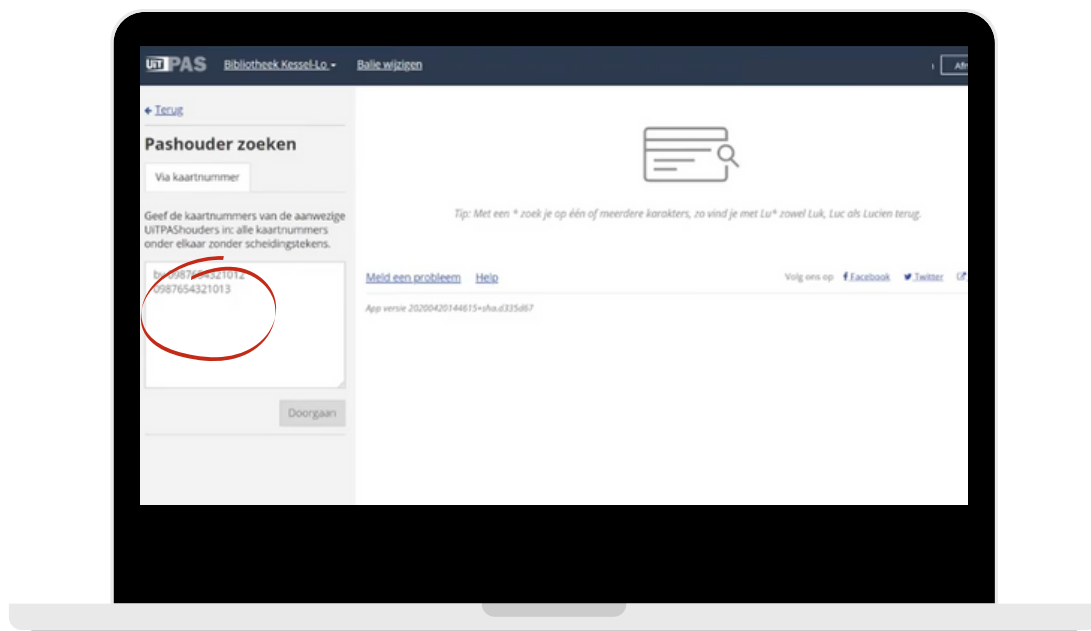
UiT PAS Bibliotheek Kessel-Lo Balie wijzigen Afm

← Terug

Pashouder zoeken

Via kaartnummer

Geef de kaartnummers van de aanwezige UiTPAShouders in: alle kaartnummers onder elkaar zonder scheidingstekens.

bv. 0987654321012
0987654321013

Doorgaan

Tip: Met een * zoek je op één of meerdere karakters, zo vind je met Lu* zowel Luk, Luc als Lucien terug.

Meld een probleem Help

Volg ons op Facebook Twitter

App versie 20200420144615+sha.d335d67